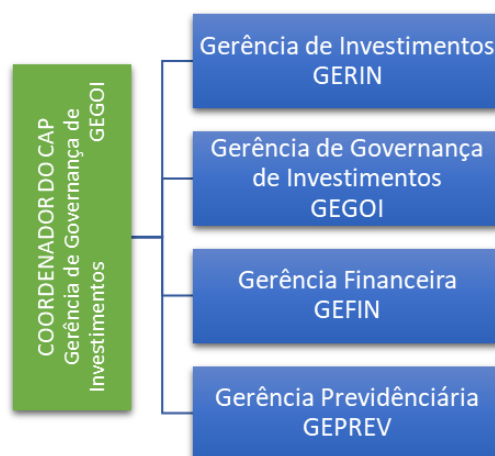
COORDENADOR DO CAP
Gerência de Governança de Investimentos
GEGOI

Gerência de Investimentos
GERIN

Gerência de Governança de Investimentos
GEGOI

Gerência Financeira
GEFIN

Gerência Previdenciária
GEPREV